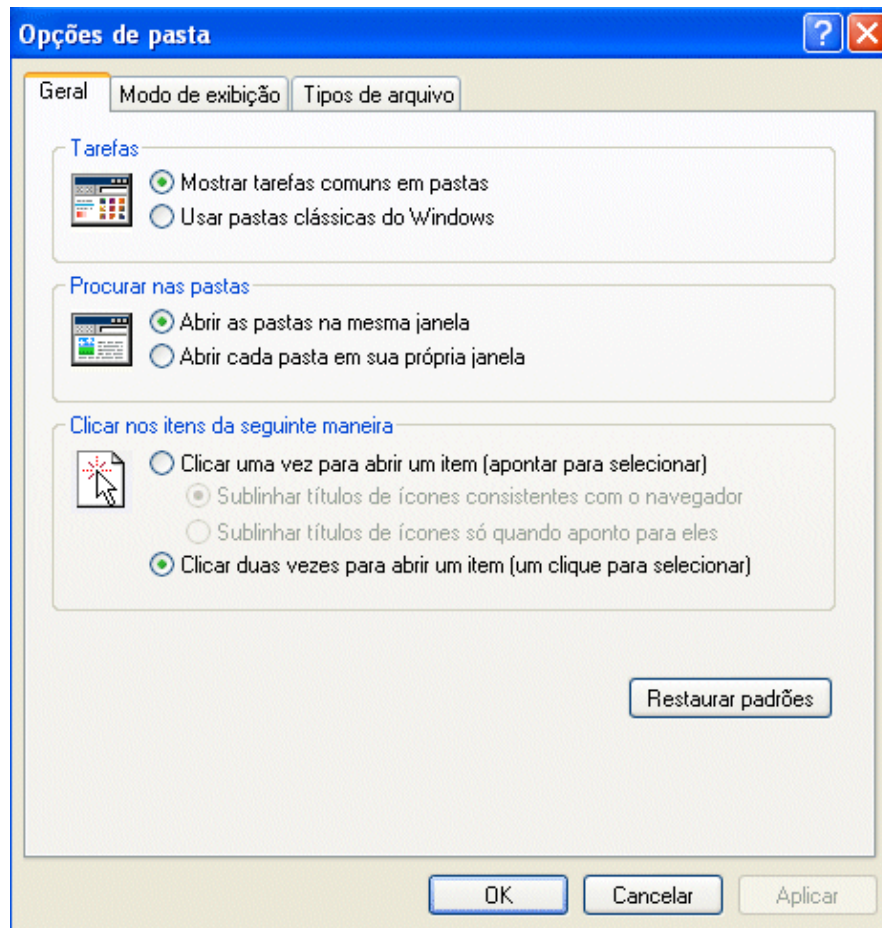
Opções de pasta

?

Geral | Modo de exibição | Tipos de arquivo

Tarefas
Mostrar tarefas comuns em pastas
Usar pastas clássicas do Windows

Procurar nas pastas
Abrir as pastas na mesma janela
Abrir cada pasta em sua própria janela

Clicar nos itens da seguinte maneira
Clicar uma vez para abrir um item (apontar para selecionar)
Sublinhar títulos de ícones consistentes com o navegador
Sublinhar títulos de ícones só quando aponto para eles
Clicar duas vezes para abrir um item (um clique para selecionar)

Restaurar padrões

OK
Cancelar
Aplicar